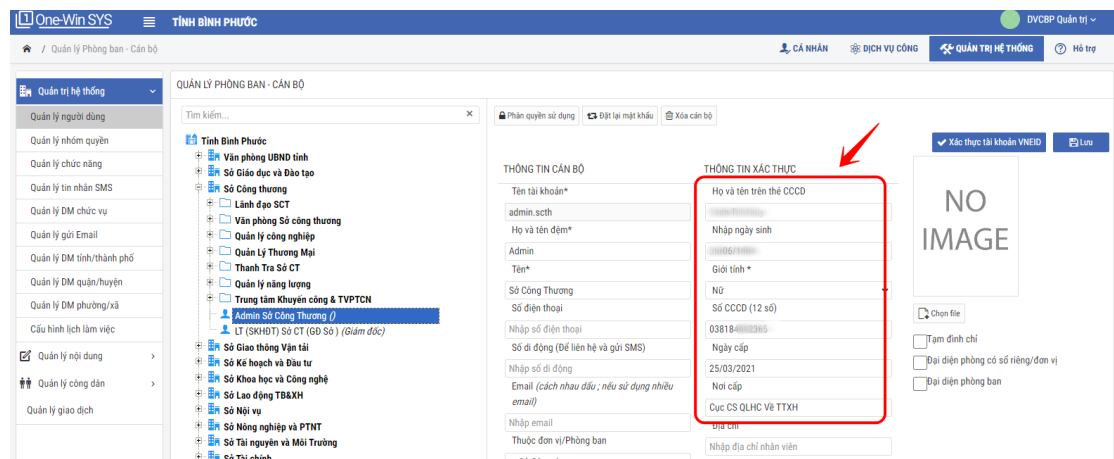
One-Win SYS
TỈNH BÌNH PHƯỚC
DVCBP Quản trị
/ Quản lý Phòng ban - Cán bộ
CÁ NHÂN
DỊCH VỤ CÔNG
QUẢN TRỊ HỆ THỐNG
Hỏ trợ

Quản trị hệ thống
Quản lý người dùng
Quản lý nhóm quyền
Quản lý chức năng
Quản lý tin nhắn SMS
Quản lý DM chức vụ
Quản lý gửi Email
Quản lý DM tỉnh/thành phố
Quản lý DM quận/huyện
Quản lý DM phường/xã
Cấu hình lịch làm việc
Quản lý nội dung
Quản lý công dân
Quản lý giao dịch

QUẢN LÝ PHÒNG BAN - CÁN BỘ
Tìm kiếm...
Tỉnh Bình Phước
Văn phòng UBND tỉnh
Sở Giáo dục và Đào tạo
Sở Công thương
Lãnh đạo SCT
Văn phòng Sở công thương
Quản lý công nghiệp
Quản Lý Thương Mại
Thanh Tra Sở CT
Quản lý năng lượng
Trung tâm Khuyến công & TVPTCN
Admin Sở Công Thương ()
LT (SKHĐT) Sở CT (GĐ Sở) (Giám đốc)
Sở Giao thông Vận tải
Sở Kế hoạch và Đầu tư
Sở Khoa học và Công nghệ
Sở Lao động TB&XH
Sở Nội vụ
Sở Nông nghiệp và PTNT
Sở Tài nguyên và Môi Trường
Sở Tài chính

Phân quyền sử dụng
Đặt lại mật khẩu
Xóa cán bộ
Xác thực tài khoản VNEID
Lưu

THÔNG TIN CÁN BỘ
Tên tài khoản*
admin.scth
Họ và tên đệm*
Admin
Tên*
Sở Công Thương
Số điện thoại
Nhập số điện thoại
Số di động (Để liên hệ và gửi SMS)
Nhập số di động
Email (cách nhau dấu ; nếu sử dụng nhiều email)
Nhập email
Thuộc đơn vị/Phòng ban

THÔNG TIN XÁC THỰC
Họ và tên trên thẻ CCCD
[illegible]
Nhập ngày sinh
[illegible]06/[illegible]
Giới tính *
Nữ
Số CCCD (12 số)
038184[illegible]365
Ngày cấp
25/03/2021
Nơi cấp
Cục CS QLHC Về TTXH
Địa chỉ
Nhập địa chỉ nhân viên

NO IMAGE
Chọn file
Tạm đình chỉ
Đại diện phòng có sổ riêng/đơn vị
Đại diện phòng ban